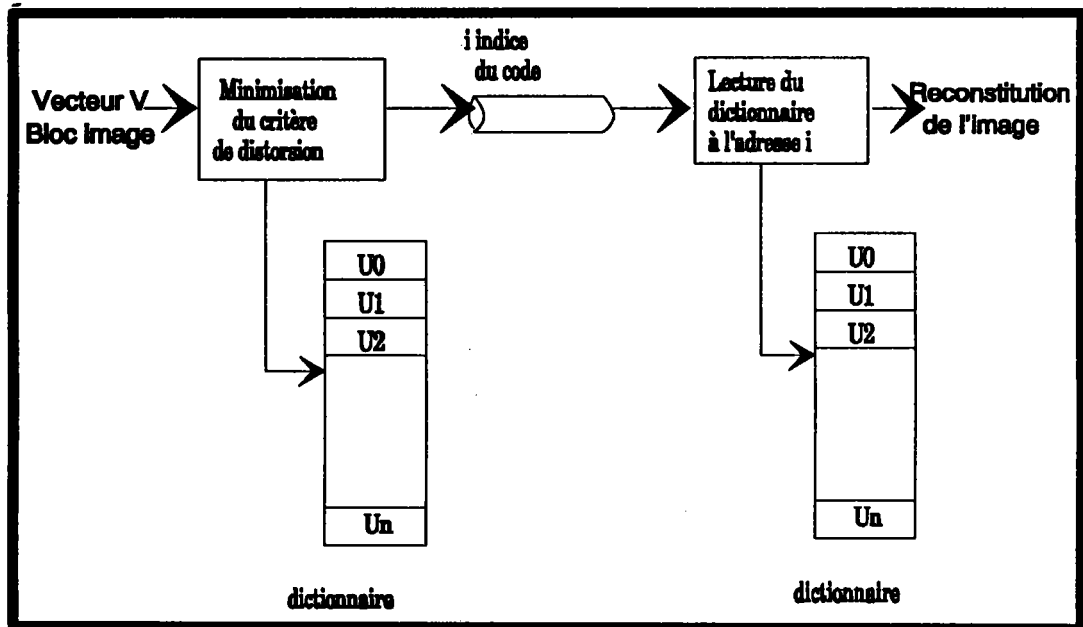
Vecteur V
Bloc image

Minimisation
du critère
de distorsion

i indice
du code

Lecture du
dictionnaire
à l'adresse i

Reconstitution
de l'image

| U0 |
|---|
| U1 |
| U2 |
| |
| Un |

dictionnaire

| U0 |
|---|
| U1 |
| U2 |
| |
| Un |

dictionnaire